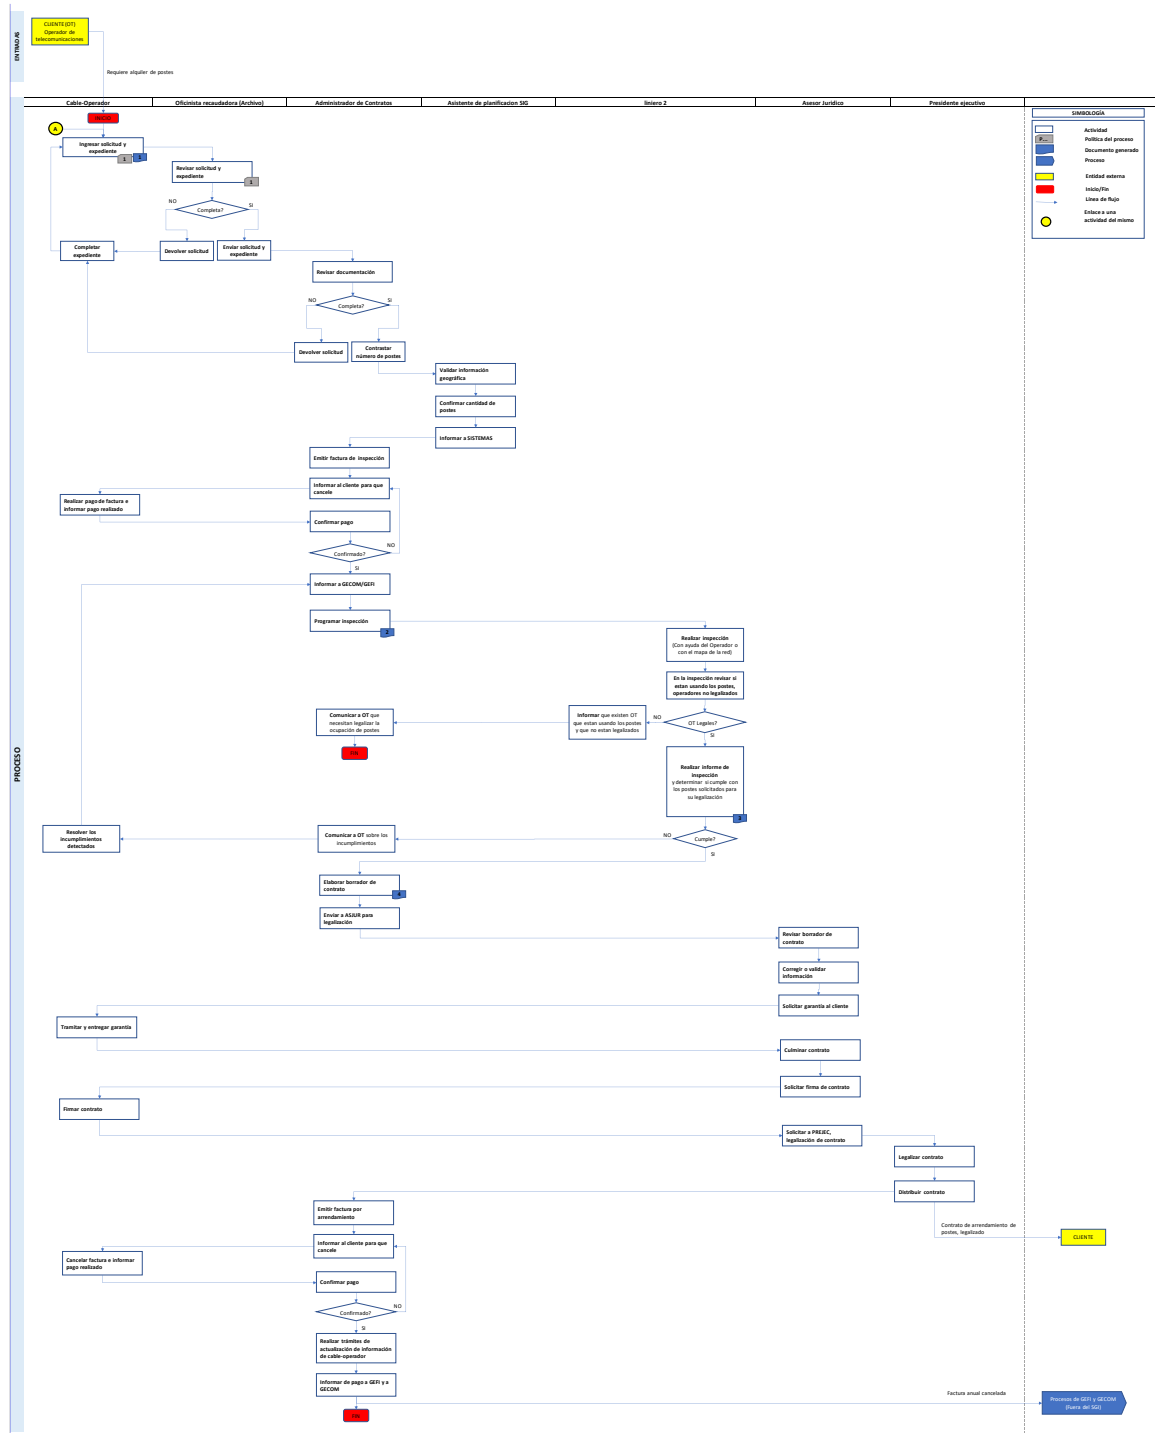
ENTRADAS

CLIENTE (OT)
Operador de telecomunicaciones

Requiere alquiler de postes

PROCESO

| Cable-Operador | Oficinista recaudadora (Archivo) | Administrador de Contratos | Asistente de planificacion SIG | liniero 2 | Asesor Jurídico | Presidente ejecutivo |
|---|---|---|---|---|---|---|

INICIO

A

Ingresar solicitud y expediente
1
1

Revisar solicitud y expediente
1

NO
Completa?
SI

Completar expediente

Devolver solicitud

Enviar solicitud y expediente

Revisar documentación

NO
Completa?
SI

Devolver solicitud

Contrastar número de postes

Validar información geográfica

Confirmar cantidad de postes

Informar a SISTEMAS

Emitir factura de inspección

Informar al cliente para que cancele

Realizar pago de factura e informar pago realizado

Confirmar pago

Confirmado?
NO
SI

Informar a GECOM/GEFI

Programar inspección
2

Realizar inspección
(Con ayuda del Operador o con el mapa de la red)

En la inspección revisar si estan usando los postes, operadores no legalizados

Comunicar a OT que necesitan legalizar la ocupación de postes

Informar que existen OT que estan usando los postes y que no estan legalizados

NO
OT Legales?
SI

FIN

Realizar informe de inspección
y determinar si cumple con los postes solicitados para su legalización
3

Resolver los incumplimientos detectados

Comunicar a OT sobre los incumplimientos

NO
Cumple?
SI

Elaborar borrador de contrato
4

Enviar a ASJUR para legalización

Revisar borrador de contrato

Corregir o validar información

Solicitar garantía al cliente

Tramitar y entregar garantía

Culminar contrato

Solicitar firma de contrato

Firmar contrato

Solicitar a PREJEC, legalización de contrato

Legalizar contrato

Distribuir contrato

Contrato de arrendamiento de postes, legalizado

CLIENTE

Emitir factura por arrendamiento

Informar al cliente para que cancele

Cancelar factura e informar pago realizado

Confirmar pago

Confirmado?
NO
SI

Realizar trámites de actualización de información de cable-operador

Informar de pago a GEFI y a GECOM

FIN

Factura anual cancelada

Procesos de GEFI y GECOM (fuera del SGI)

SIMBOLOGÍA
Actividad
P... Política del proceso
Documento generado
Proceso
Entidad externa
Inicio/Fin
Línea de flujo
Enlace a una actividad del mismo